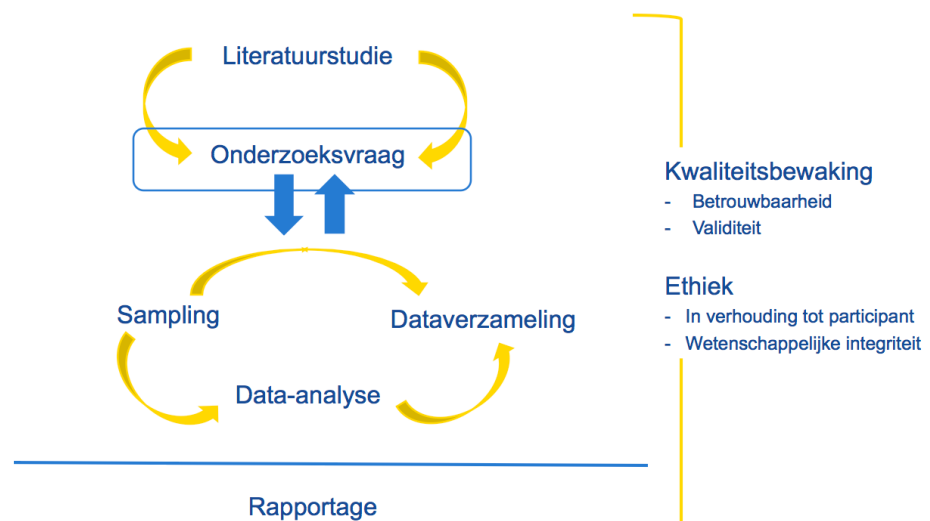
Literatuurstudie

Onderzoeksvraag

Sampling

Dataverzameling

Data-analyse

Rapportage

Kwaliteitsbewaking
- Betrouwbaarheid
- Validiteit

Ethiek
- In verhouding tot participant
- Wetenschappelijke integriteit